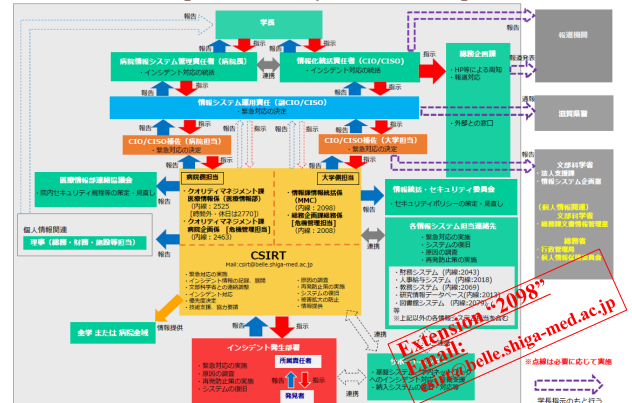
学長

報告

指示

病院情報システム管理責任者（病院長）
・インシデント対応の統括

連携

情報化統括責任者（CIO/CISO）
・インシデント対応の統括

指示

総務企画課
・HP等による周知
・報道対応

報道機関

報道発表

報告

指示

情報システム運用責任（副CIO/CISO）
・緊急対応の決定

報告

・外部との窓口

滋賀県警

報告

指示

報告

指示

CIO/CISO補佐（病院担当）

CIO/CISO補佐（大学担当）

文部科学省
法人支援課
情報システム企画室

医療情報部連絡協議会
・院内セキュリティ規程等の策定・見直し

病院担当

大学担当

情報統括・セキュリティ委員会
・セキュリティポリシーの策定・見直し

・クオリティマネジメント課
医療情報係（医療情報部）
（内線：2525
[時間外・休日は2770]）
・クオリティマネジメント課
病院企画係［各種管理担当］
（内線：2463）

・情報推進機構統括係
(MMC)
（内線：2098）
・総務企画課総務係
[各種管理担当]
（内線：2008）

（所轄官庁）
文部科学省
総務省
行政管理局
個人情報保護委員会

個人情報関連
理事（総務・財務・施設等担当）

連携

CSIRT
Mail:csirt@belle.shiga-med.ac.jp

・緊急対応の実施
・インシデント情報の記録、保管
・文部科学省等との連絡調整
・インシデント対応
・優先度決定
・技術支援、協力要請

・原因の調査
・再発防止策の実施
・システムの復旧
・被害拡大の防止
・情報提供

各情報システム担当連絡先
・緊急対応の実施
・システムの復旧
・原因の調査
・再発防止策の実施

・財務システム（内線：2043）
・人事給与システム（内線：2018）
・教務システム（内線：2069）
・研究情報データベース（内線：2013）
・図書館システム（内線：2079）
※上記以外の各種システム…

連携

全学 または 病院全域

報告

指示

情報提供

インシデント発生部署
・緊急対応の実施
・原因の調査
・再発防止策の実施
・システムの復旧

所属責任者

発見者

Extension: "2098"
Email:
csirt@belle.shiga-med.ac.jp

※点線は必要に応じて実施